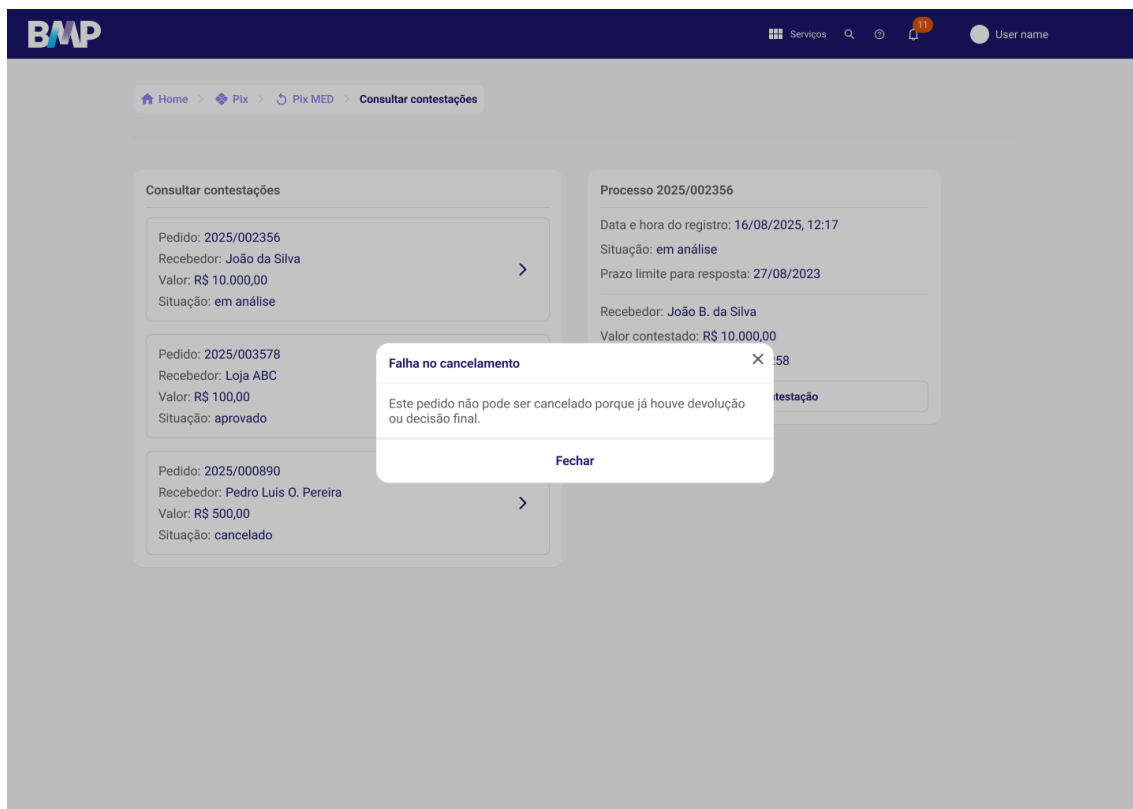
BMP

Serviços 11 User name

Home > Pix > Pix MED > Consultar contestações

Consultar contestações

Pedido: 2025/002356
Recebedor: João da Silva
Valor: R$ 10.000,00
Situação: em análise

Pedido: 2025/003578
Recebedor: Loja ABC
Valor: R$ 100,00
Situação: aprovado

Pedido: 2025/000890
Recebedor: Pedro Luis O. Pereira
Valor: R$ 500,00
Situação: cancelado

Processo 2025/002356

Data e hora do registro: 16/08/2025, 12:17
Situação: em análise
Prazo limite para resposta: 27/08/2023

Recebedor: João B. da Silva
Valor contestado: R$ 10.000,00
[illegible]:58

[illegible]testação

Falha no cancelamento

Este pedido não pode ser cancelado porque já houve devolução ou decisão final.

Fechar